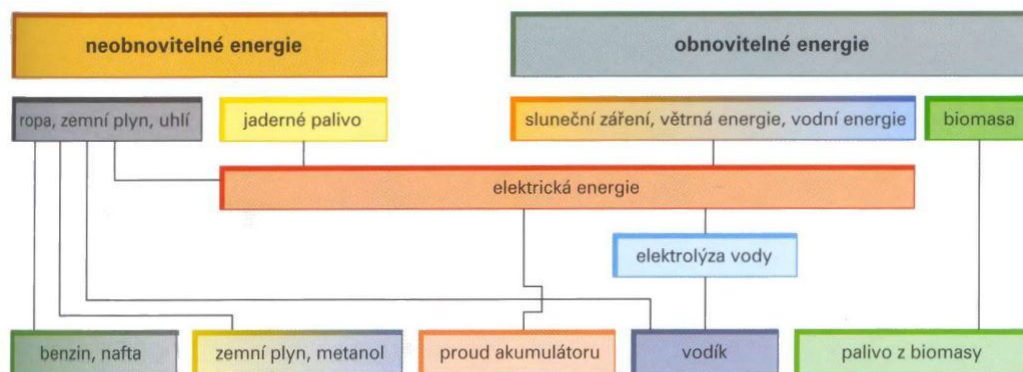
neobnovitelné energie

obnovitelné energie

ropa, zemní plyn, uhlí

jaderné palivo

sluneční záření, větrná energie, vodní energie

biomasa

elektrická energie

elektrolýza vody

benzin, nafta

zemní plyn, metanol

proud akumulátoru

vodík

palivo z biomasy